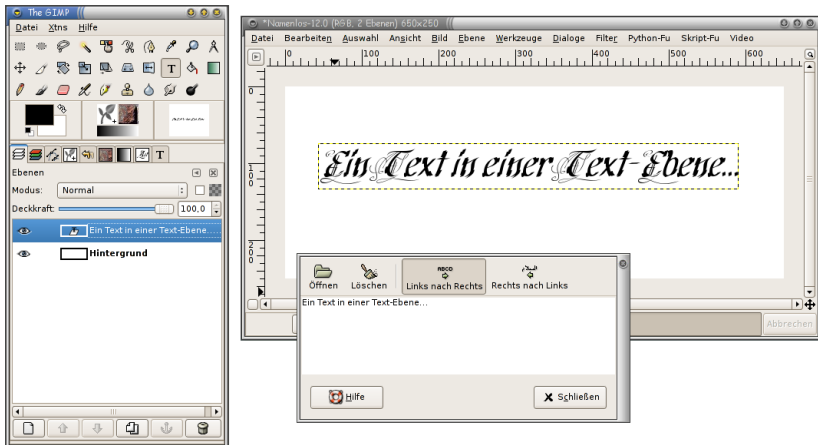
The GIMP

Datei Xtns Hilfe

Ebenen

Modus: Normal

Deckkraft: 100,0

Ein Text in einer Text-Ebene...

Hintergrund

*Namenlos-12.0 (RGB, 2 Ebenen) 650x250

Datei Bearbeiten Auswahl Ansicht Bild Ebene Werkzeuge Dialoge Filter Python-Fu Skript-Fu Video

100 200 300 400 500 600

Ein Text in einer Text-Ebene...

Öffnen Löschen Links nach Rechts Rechts nach Links

Ein Text in einer Text-Ebene...

Hilfe

Schließen

Abbrechen